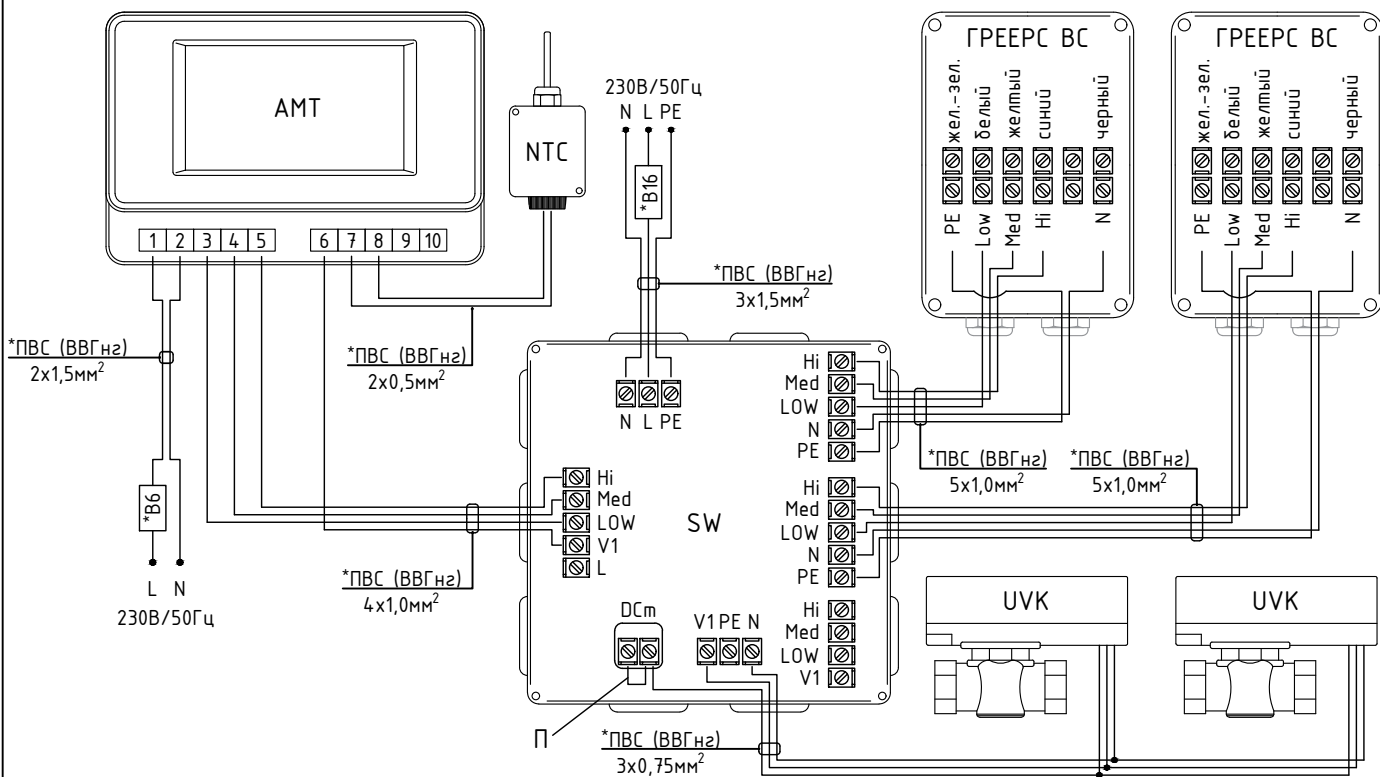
АМТ

1 2 3 4 5 6 7 8 9 10

NTC

230В/50Гц
N L PE

*B16

*ПВС (ВВГнг)
3х1,5мм$^2$

ГРЕЕРС ВС
жел.-зел. белый желтый синий черный
PE Low Med Hi N

ГРЕЕРС ВС
жел.-зел. белый желтый синий черный
PE Low Med Hi N

*ПВС (ВВГнг)
2х1,5мм$^2$

*ПВС (ВВГнг)
2х0,5мм$^2$

N L PE

Hi
Med
LOW
N
PE

*ПВС (ВВГнг)
5х1,0мм$^2$

*ПВС (ВВГнг)
5х1,0мм$^2$

Hi
Med
LOW
V1
L

SW

Hi
Med
LOW
N
PE

*B6

L N
230В/50Гц

*ПВС (ВВГнг)
4х1,0мм$^2$

DCm

V1 PE N

Hi
Med
LOW
V1

UVK

UVK

П

*ПВС (ВВГнг)
3х0,75мм$^2$